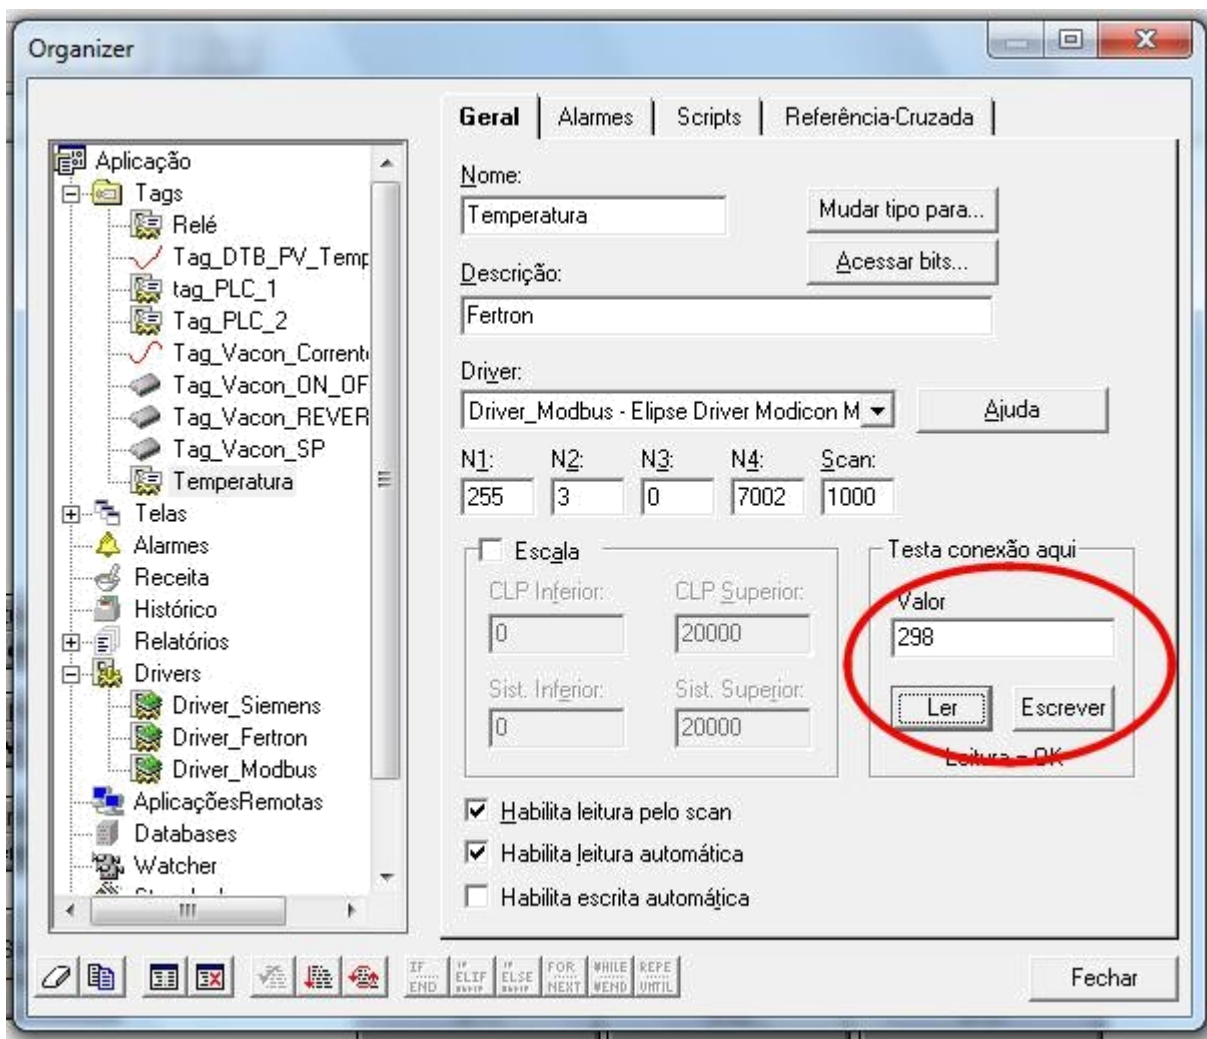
Organizer

Aplicação
Tags
Relé
Tag_DTB_PV_Temp
tag_PLC_1
Tag_PLC_2
Tag_Vacon_Corrent
Tag_Vacon_ON_OF
Tag_Vacon_REVER
Tag_Vacon_SP
Temperatura
Telas
Alarmes
Receita
Histórico
Relatórios
Drivers
Driver_Siemens
Driver_Fertron
Driver_Modbus
AplicaçõesRemotas
Databases
Watcher

Geral | Alarmes | Scripts | Referência-Cruzada

Nome:
Temperatura
Mudar tipo para...
Acessar bits...
Descrição:
Fertron
Driver:
Driver_Modbus - Elipse Driver Modicon M
Ajuda

| N1: | N2: | N3: | N4: | Scan: |
|---|---|---|---|---|
| 255 | 3 | 0 | 7002 | 1000 |

Escala
CLP Inferior: 0
CLP Superior: 20000
Sist. Inferior: 0
Sist. Superior: 20000

Testa conexão aqui
Valor
298
Ler
Escrever
Leitura = OK

Habilita leitura pelo scan
Habilita leitura automática
Habilita escrita automática

IF END ELIF ELSE FOR NEXT WHILE WEND REPE UNTIL
Fechar